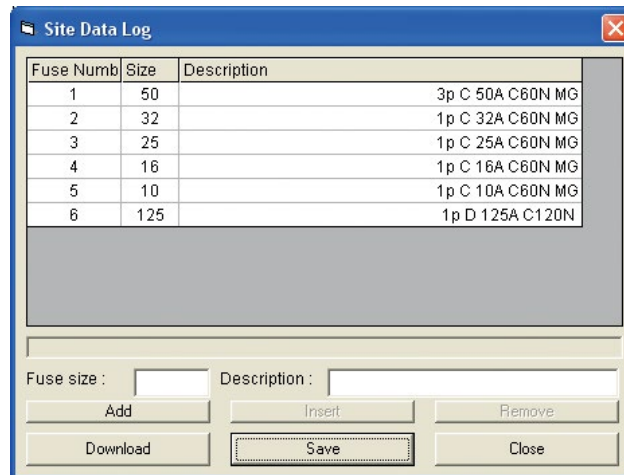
Site Data Log

| Fuse Numb | Size | Description |
|---|---|---|
| 1 | 50 | 3p C 50A C60N MG |
| 2 | 32 | 1p C 32A C60N MG |
| 3 | 25 | 1p C 25A C60N MG |
| 4 | 16 | 1p C 16A C60N MG |
| 5 | 10 | 1p C 10A C60N MG |
| 6 | 125 | 1p D 125A C120N |

Fuse size : Description :

Add Insert Remove

Download Save Close